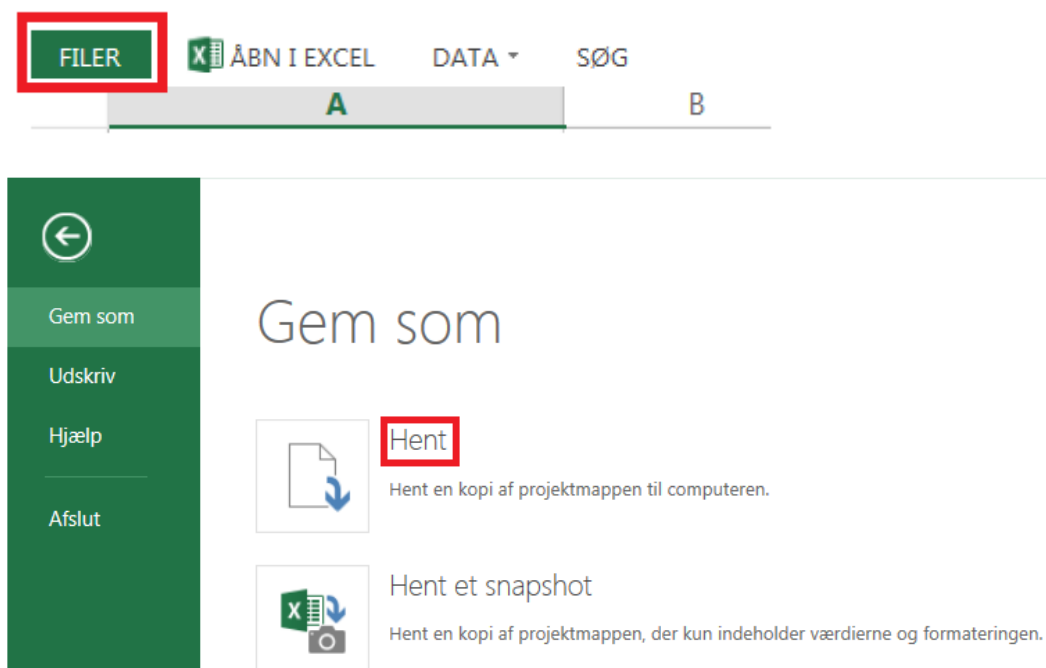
FILER
ÅBN I EXCEL
DATA
SØG

A
B

Gem som
Udskriv
Hjælp
Afslut

Gem som

Hent
Hent en kopi af projektmappen til computeren.

Hent et snapshot
Hent en kopi af projektmappen, der kun indeholder værdierne og formateringen.